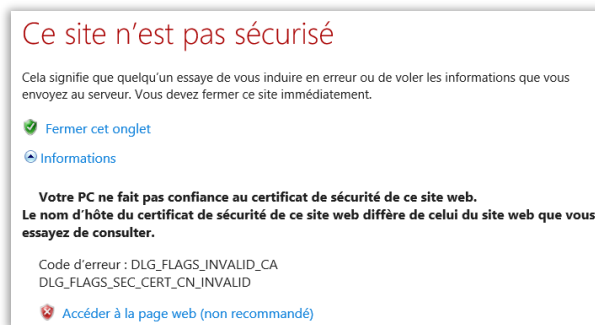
Ce site n’est pas sécurisé

Cela signifie que quelqu’un essaye de vous induire en erreur ou de voler les informations que vous envoyez au serveur. Vous devez fermer ce site immédiatement.

Fermer cet onglet

Informations

Votre PC ne fait pas confiance au certificat de sécurité de ce site web.
Le nom d’hôte du certificat de sécurité de ce site web diffère de celui du site web que vous essayez de consulter.

Code d’erreur : DLG_FLAGS_INVALID_CA
DLG_FLAGS_SEC_CERT_CN_INVALID

Accéder à la page web (non recommandé)